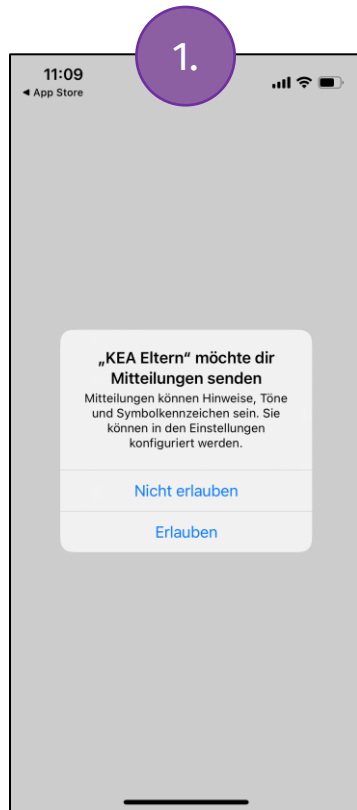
1.

11:09
◂ App Store

„KEA Eltern“ möchte dir Mitteilungen senden

Mitteilungen können Hinweise, Töne und Symbolkennzeichen sein. Sie können in den Einstellungen konfiguriert werden.

Nicht erlauben

Erlauben